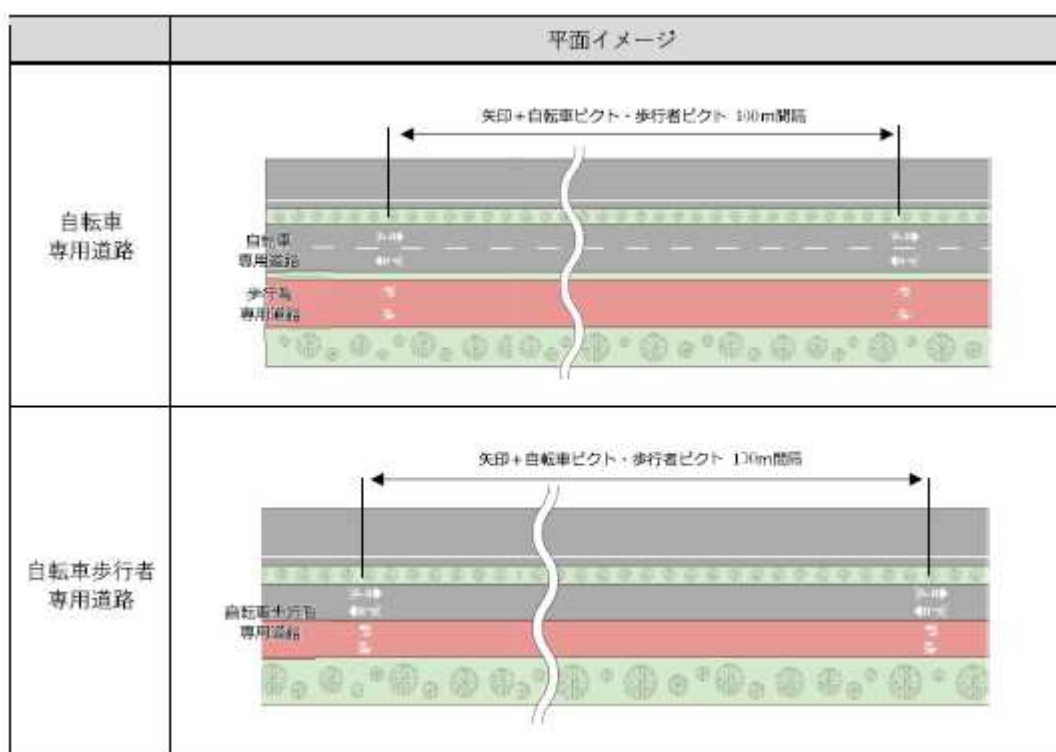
| | 平面イメージ |
|---|---|
| 自転車<br>専用道路 | 矢印＋自転車ピクト・歩行者ピクト 100m間隔<br>自転車<br>専用道路<br>歩行者<br>専用道路 |
| 自転車歩行者<br>専用道路 | 矢印＋自転車ピクト・歩行者ピクト 100m間隔<br>自転車歩行者<br>専用道路 |